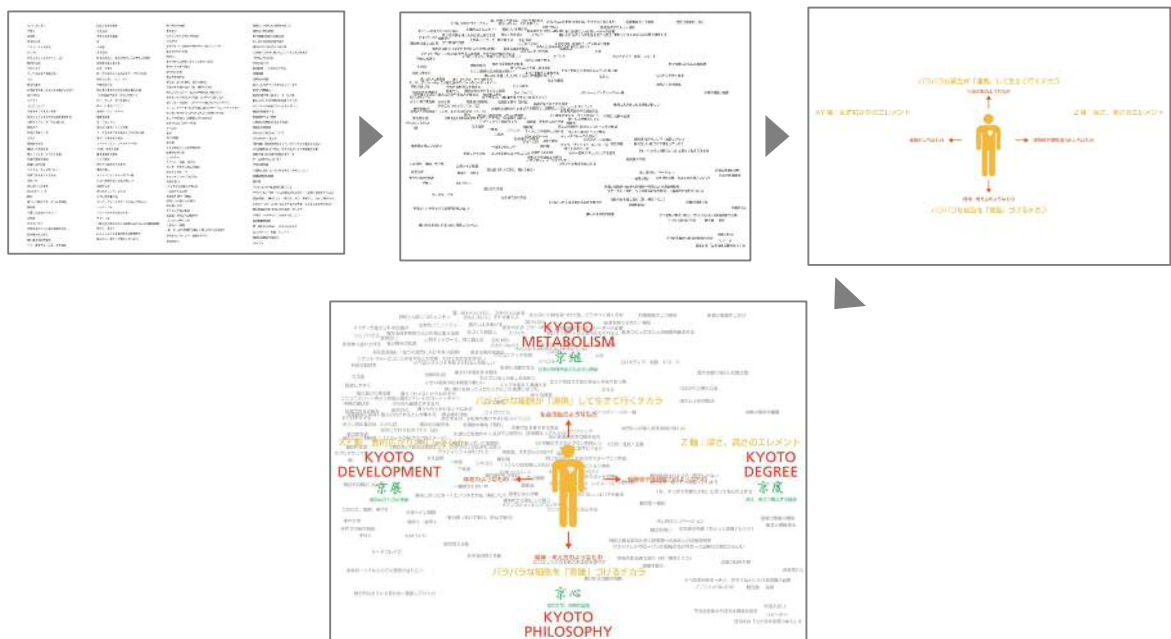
バラバラな要素が「連携」して生きて行くチカラ

Z軸：深さ、高さのエレメント

バラバラな知識を「意味」づけるチカラ

KYOTO METABOLISM

京組

バラバラな要素が「連携」して生きて行くチカラ

Z軸：深さ、高さのエレメント

KYOTO DEVELOPMENT

京展

KYOTO DEGREE

京度

バラバラな知識を「意味」づけるチカラ

京心

KYOTO PHILOSOPHY